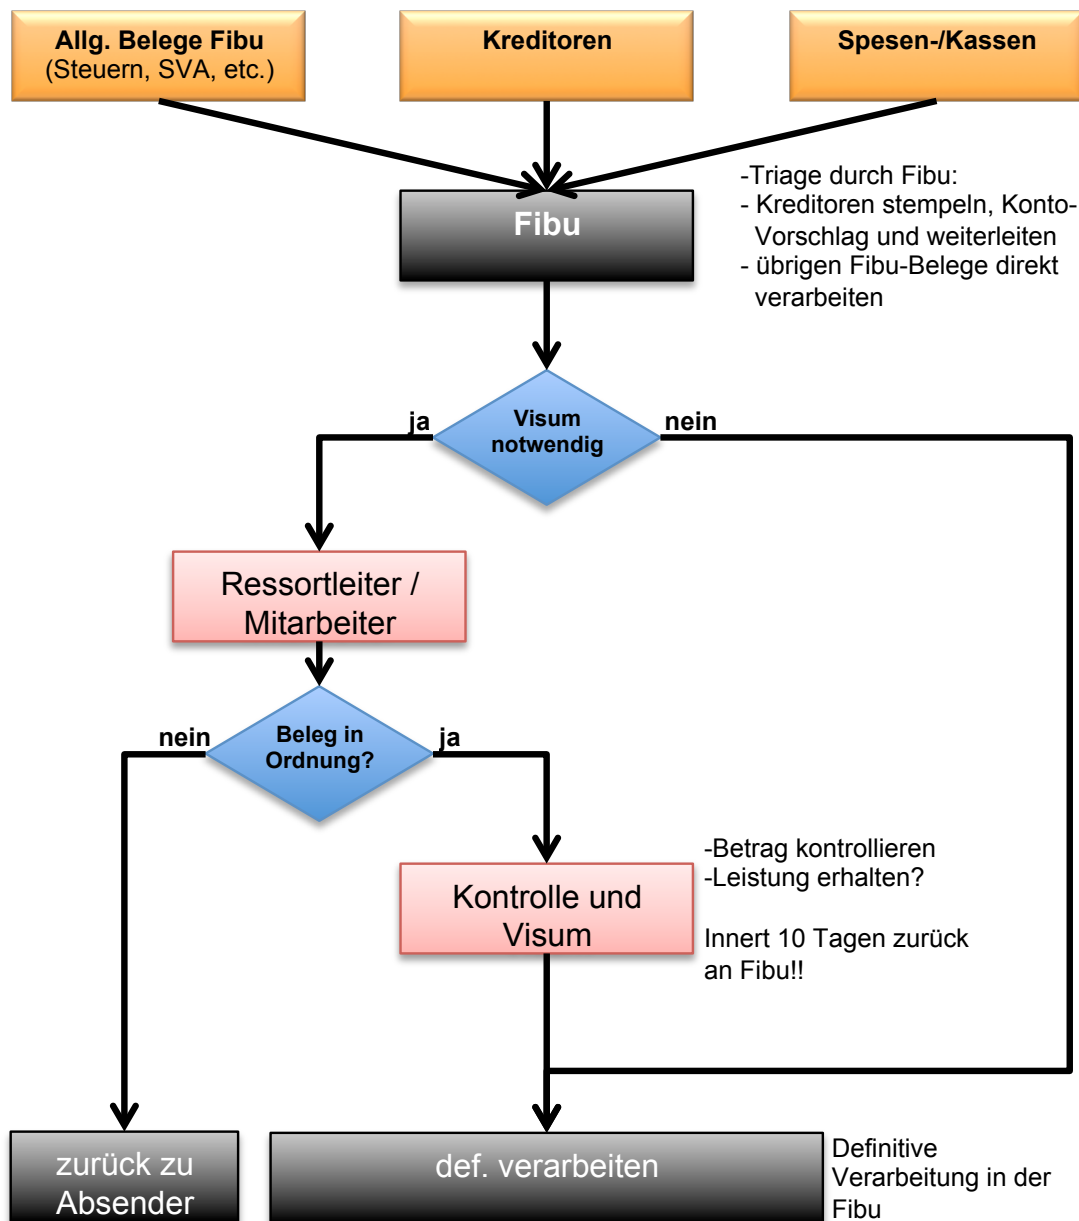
Allg. Belege Fibu
(Steuern, SVA, etc.)

Kreditoren

Spesen-/Kassen

Fibu

-Triage durch Fibu:
- Kreditoren stempeln, Konto-Vorschlag und weiterleiten
- übrigen Fibu-Belege direkt verarbeiten

ja

Visum notwendig

nein

Ressortleiter / Mitarbeiter

nein

Beleg in Ordnung?

ja

Kontrolle und Visum

-Betrag kontrollieren
-Leistung erhalten?

Innert 10 Tagen zurück an Fibu!!

zurück zu Absender

def. verarbeiten

Definitive Verarbeitung in der Fibu